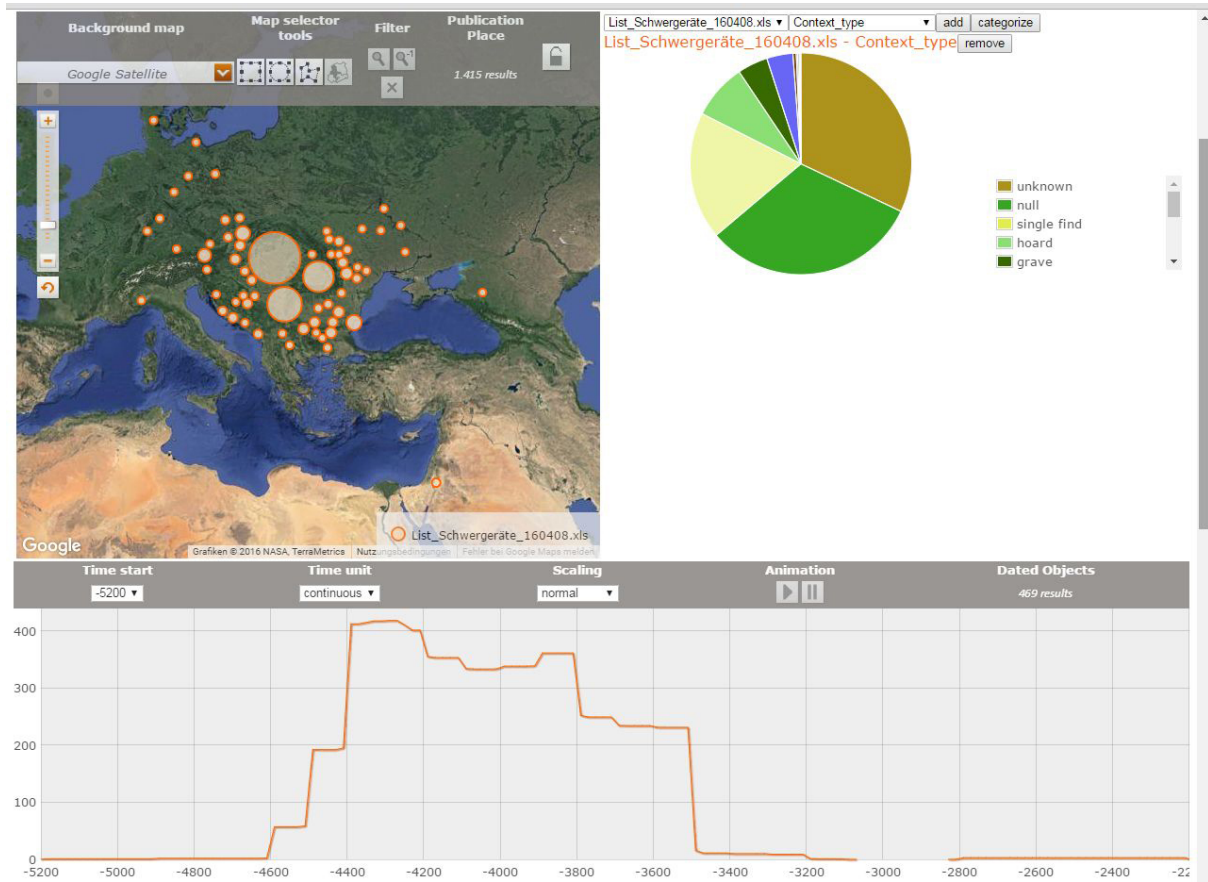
Background map

Map selector tools

Filter

Publication Place

Google Satellite

1.415 results

Google

Grafiken © 2016 NASA, TerraMetrics Nutzungsbedingungen Fehler bei Google Maps melden

List_Schwergeräte_160408.xls

List_Schwergeräte_160408.xls ▾ Context_type ▾ add categorize

List_Schwergeräte_160408.xls - Context_type remove

unknown
null
single find
hoard
grave

Time start
-5200 ▾

Time unit
continuous ▾

Scaling
normal ▾

Animation

Dated Objects
469 results

400
300
200
100
0

-5200 -5000 -4800 -4600 -4400 -4200 -4000 -3800 -3600 -3400 -3200 -3000 -2800 -2600 -2400 -22